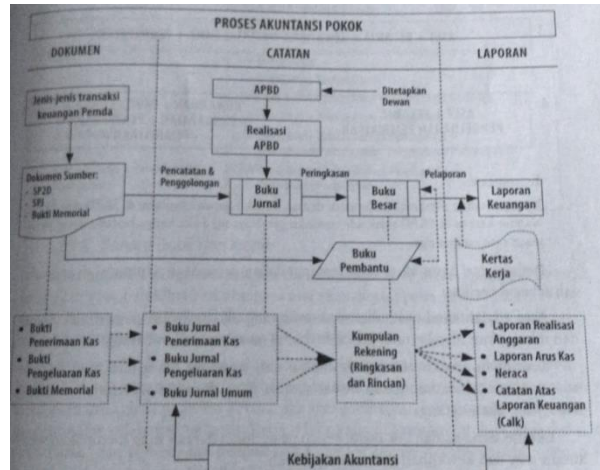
PROSES AKUNTANSI POKOK

DOKUMEN

CATATAN

LAPORAN

Jenis-jenis transaksi keuangan Pemda

Dokumen Sumber:
- SP2D
- SPJ
- Bukti Memorial

APBD

Ditetapkan Dewan

Realisasi APBD

Pencatatan & Penggolongan

Buku Jurnal

Peringkasan

Buku Besar

Pelaporan

Laporan Keuangan

Buku Pembantu

Kertas Kerja

- Bukti Penerimaan Kas
- Bukti Pengeluaran Kas
- Bukti Memorial

- Buku Jurnal Penerimaan Kas
- Buku Jurnal Pengeluaran Kas
- Buku Jurnal Umum

Kumpulan Rekening (Ringkasan dan Rincian)

- Laporan Realisasi Anggaran
- Laporan Arus Kas
- Neraca
- Catatan Atas Laporan Keuangan (Calk)

Kebijakan Akuntansi